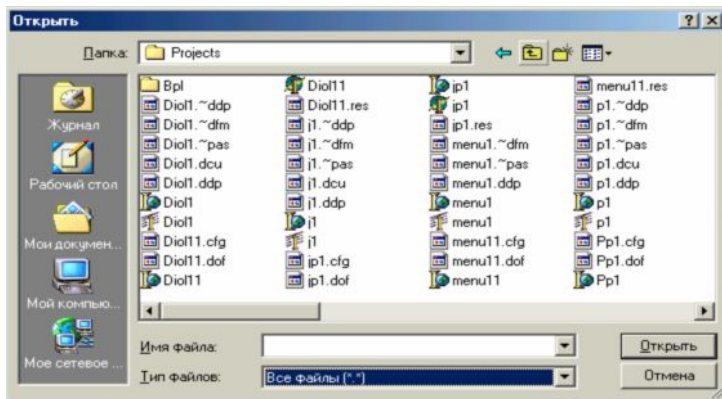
Открыть

?

X

Папка: Projects

Журнал

Рабочий стол

Мои докумен...

Мой компью...

Мое сетевое ...

Bpl
Diol1.~ddp
Diol1.~dfm
Diol1.~pas
Diol1.dcu
Diol1.ddp
Diol1
Diol1
Diol11.cfg
Diol11.dof
Diol11

Diol11
Diol11.res
j1.~ddp
j1.~dfm
j1.~pas
j1.dcu
j1.ddp
j1
j1
jp1.cfg
jp1.dof

jp1
jp1
jp1.res
menu1.~dfm
menu1.~pas
menu1.ddp
menu1
menu1
menu11.cfg
menu11.dof
menu11

menu11.res
p1.~ddp
p1.~dfm
p1.~pas
p1.dcu
p1.ddp
p1
p1
Pp1.cfg
Pp1.dof
Pp1

Имя файла:

Открыть

Тип файлов:

Все файлы (*.*)

Отмена